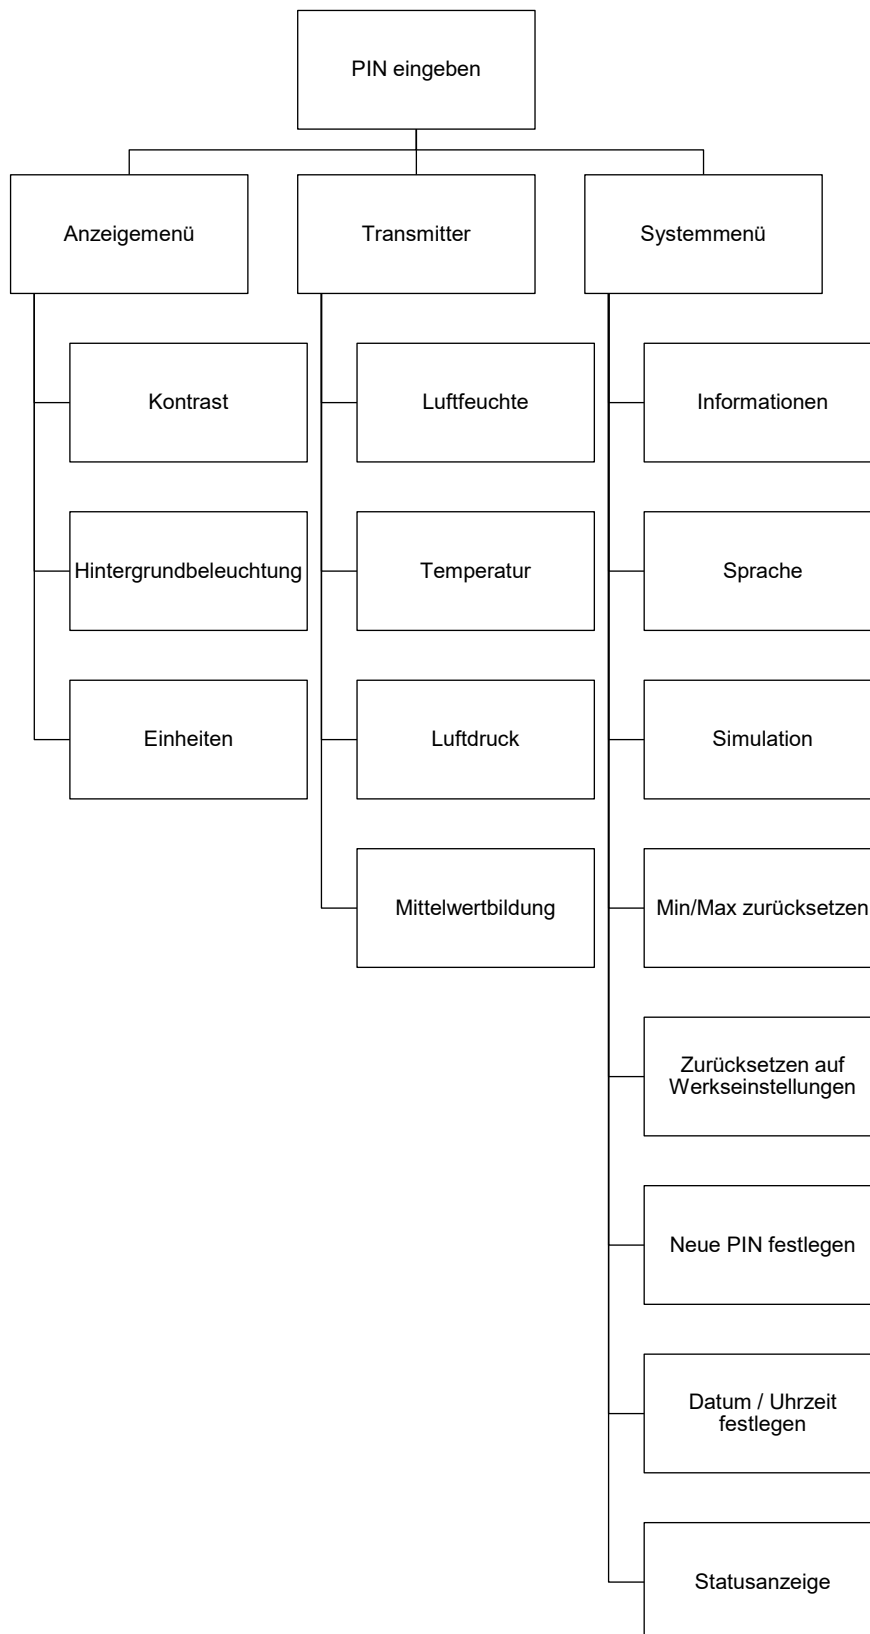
PIN eingeben

Anzeigemenü

Kontrast

Hintergrundbeleuchtung

Einheiten

Transmitter

Luftfeuchte

Temperatur

Luftdruck

Mittelwertbildung

Systemmenü

Informationen

Sprache

Simulation

Min/Max zurücksetzen

Zurücksetzen auf Werkseinstellungen

Neue PIN festlegen

Datum / Uhrzeit festlegen

Statusanzeige